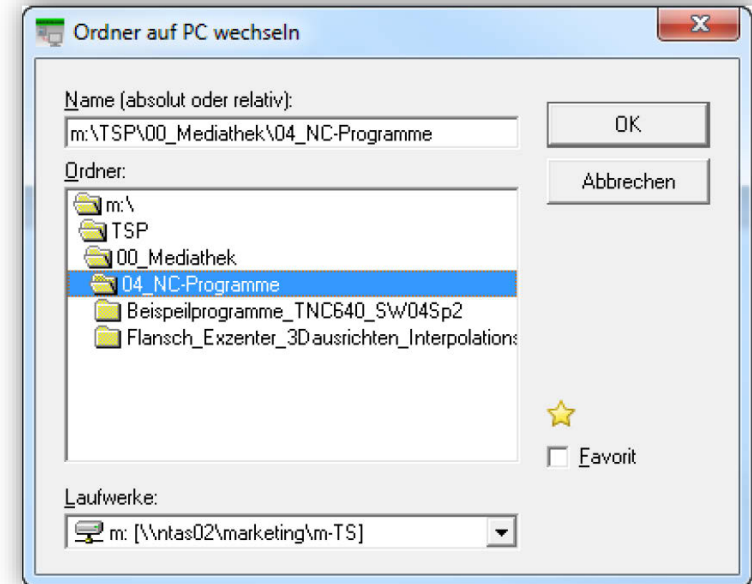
Ordner auf PC wechseln

Name (absolut oder relativ):

m:\TSP\00_Mediathek\04_NC-Programme

OK

Abbrechen

Ordner:

m:\
TSP
00_Mediathek
04_NC-Programme
Beispeilprogramme_TNC640_SW04Sp2
Flansch_Exzenter_3Dausrichten_Interpolations

Favorit

Laufwerke:

m: [\\ntas02\marketing\m-TS]